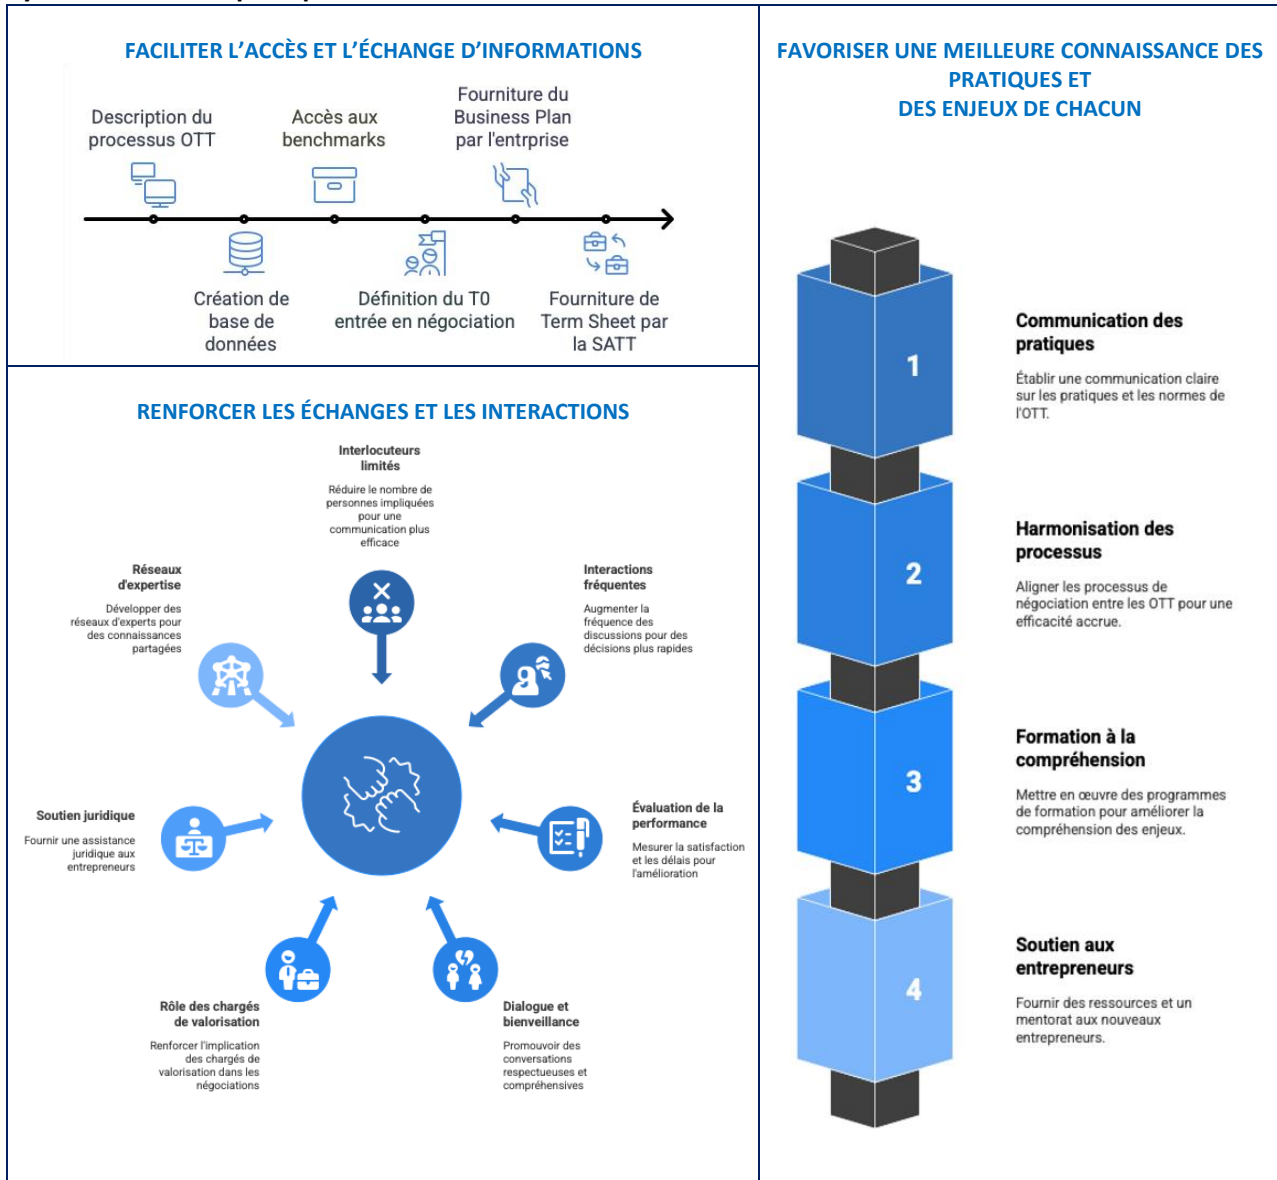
FACILITER L'ACCÈS ET L'ÉCHANGE D'INFORMATIONS

Description du processus OTT

Accès aux benchmarks

Fourniture du Business Plan par l'entrprise

Création de base de données

Définition du T0 entrée en négociation

Fourniture de Term Sheet par la SATT

RENFORCER LES ÉCHANGES ET LES INTERACTIONS

Interlocuteurs limités

Réduire le nombre de personnes impliquées pour une communication plus efficace

Réseaux d'expertise

Développer des réseaux d'experts pour des connaissances partagées

Interactions fréquentes

Augmenter la fréquence des discussions pour des décisions plus rapides

Soutien juridique

Fournir une assistance juridique aux entrepreneurs

Évaluation de la performance

Mesurer la satisfaction et les délais pour l'amélioration

Rôle des chargés de valorisation

Renforcer l'implication des chargés de valorisation dans les négociations

Dialogue et bienveillance

Promouvoir des conversations respectueuses et compréhensives

FAVORISER UNE MEILLEURE CONNAISSANCE DES PRATIQUES ET DES ENJEUX DE CHACUN

1

Communication des pratiques

Établir une communication claire sur les pratiques et les normes de l'OTT.

2

Harmonisation des processus

Aligner les processus de négociation entre les OTT pour une efficacité accrue.

3

Formation à la compréhension

Mettre en œuvre des programmes de formation pour améliorer la compréhension des enjeux.

4

Soutien aux entrepreneurs

Fournir des ressources et un mentorat aux nouveaux entrepreneurs.